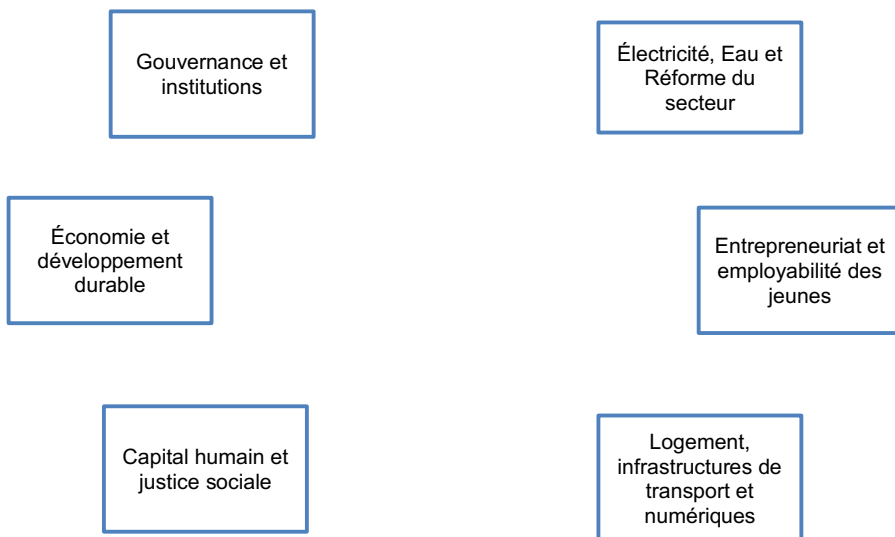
Gouvernance et institutions

Électricité, Eau et Réforme du secteur

Économie et développement durable

Entrepreneuriat et employabilité des jeunes

Capital humain et justice sociale

Logement, infrastructures de transport et numériques